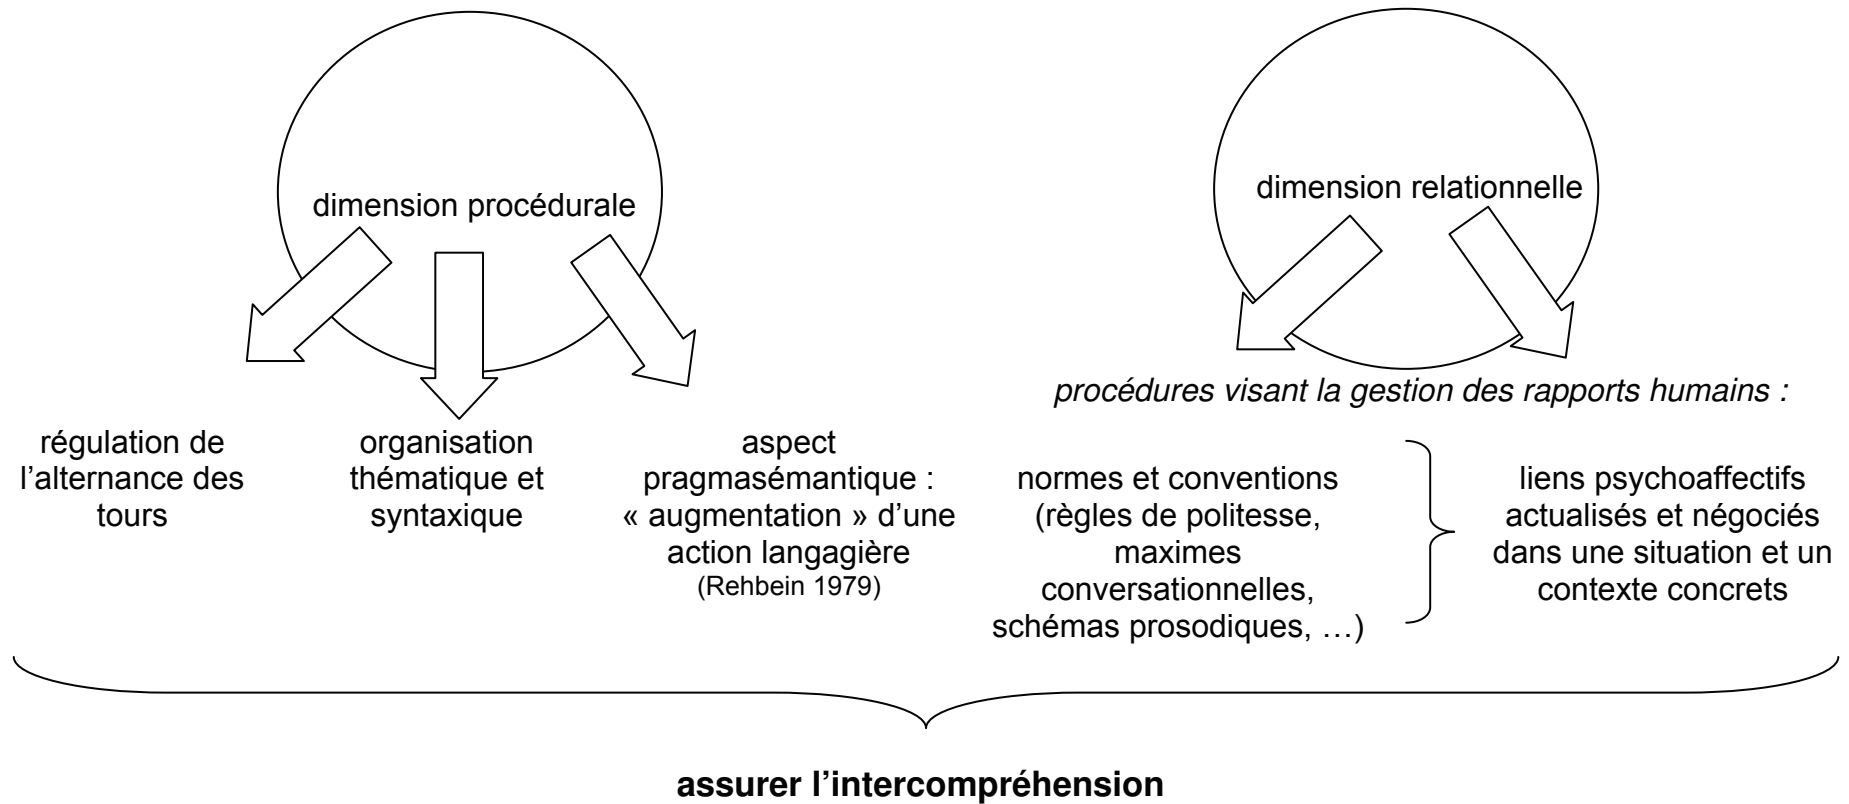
dimension procédurale

dimension relationnelle

procédures visant la gestion des rapports humains :

régulation de l'alternance des tours

organisation thématique et syntaxique

aspect pragmasémantique : « augmentation » d'une action langagière (Rehbein 1979)

normes et conventions (règles de politesse, maximes conversationnelles, schémas prosodiques, …)

liens psychoaffectifs actualisés et négociés dans une situation et un contexte concrets

assurer l'intercompréhension